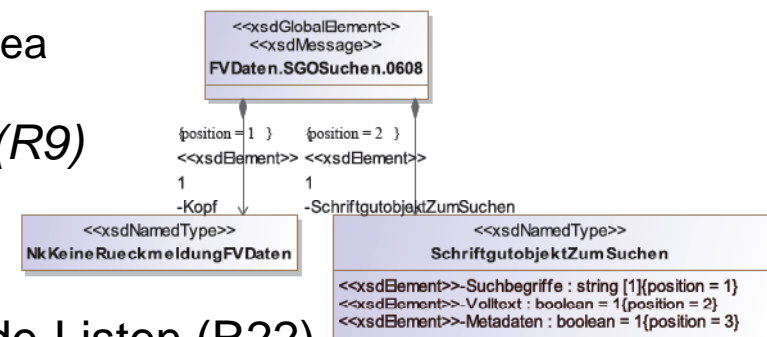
ea

(R9)

de-Listen (R22)

<<xsdGlobalElement>>
<<xsdMessage>>
FVDaten.SGOSuchen.0608

{position = 1 }
<<xsdElement>>
1
-Kopf

{position = 2 }
<<xsdElement>>
1
-SchriftgutobjektZumSuchen

<<xsdNamedType>>
NkKeineRueckmeldungFVDaten

<<xsdNamedType>>
SchriftgutobjektZumSuchen

<<xsdElement>>-Suchbegriffe : string [1]{position = 1}
<<xsdElement>>-Volltext : boolean = 1{position = 2}
<<xsdElement>>-Metadaten : boolean = 1{position = 3}